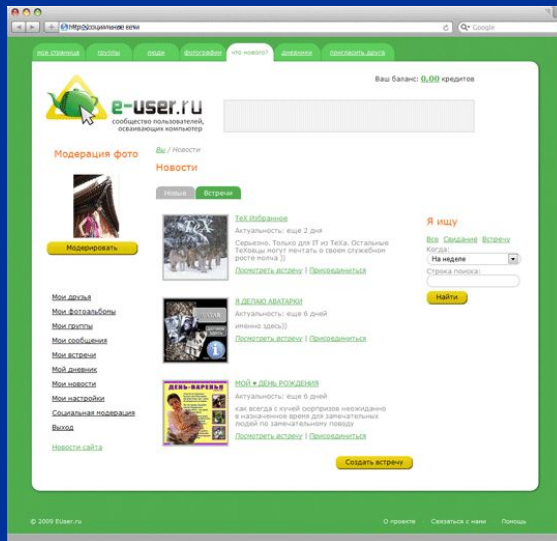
http://социальная сеть

Google

все страницы | группы | люди | фотографии | что нового? | дневники | пригласить друга

Ваш баланс: 0.00 кредитов

e-user.ru
сообщество пользователей, осваивающих компьютер

Модерация фото

Модерировать

Вы / Новости

Новости

Новые | Встречи

ТеХ Избранное
Актуальность: еще 2 дня
Серьезно. Только для IT из ТеХа. Остальные ТеХовцы могут печтать о своем служебном росте молча ))
Посмотреть встречу | Присоединиться

Я ДЕЛАЮ АВАТАРКИ
Актуальность: еще 6 дней
именно здесь))
Посмотреть встречу | Присоединиться

ДЕНЬ-ВАРЕНЬЯ

МОЙ ♥ ДЕНЬ РОЖДЕНИЯ
Актуальность: еще 6 дней
как всегда с кучей сюрпризов неожиданно в назначенное время для замечательных людей по замечательному поводу
Посмотреть встречу | Присоединиться

Создать встречу

Я ищу
Все Свидание Встречу
Когда:
На неделе
Строка поиска:
Найти

Мои друзья
Мои фотоальбомы
Мои группы
Мои сообщения
Мои встречи
Мой дневник
Мои новости
Мои настройки
Социальная модерация
Выход

Новости сайта

© 2009 EUser.ru

О проекте | Связаться с нами | Помощь